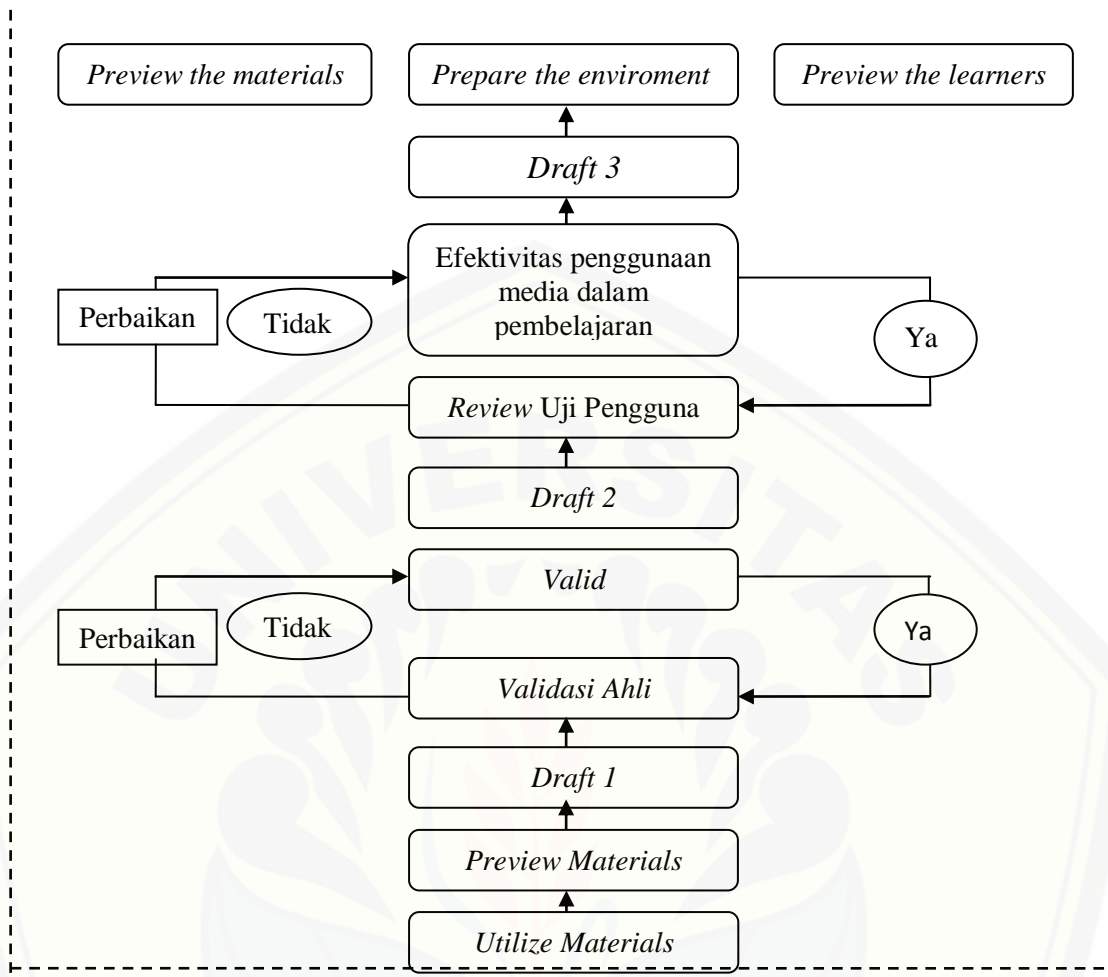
Preview the materials

Prepare the enviroment

Preview the learners

Draft 3

Efektivitas penggunaan media dalam pembelajaran

Perbaikan

Tidak

Ya

Review Uji Pengguna

Draft 2

Valid

Perbaikan

Tidak

Ya

Validasi Ahli

Draft 1

Preview Materials

Utilize Materials